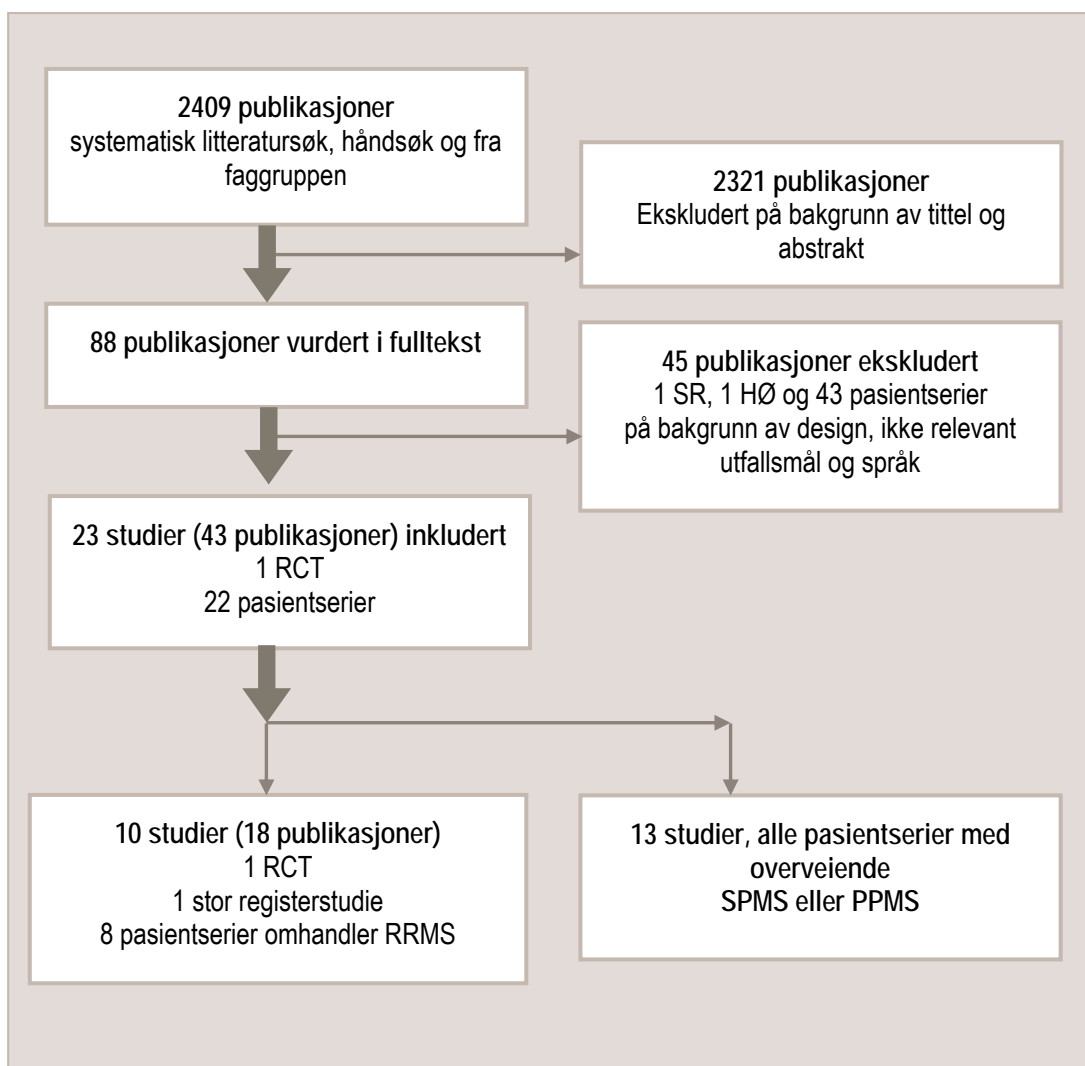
**2409 publikasjoner**
systematisk litteratursøk, håndsøk og fra faggruppen

**2321 publikasjoner**
Ekskludert på bakgrunn av tittel og abstrakt

**88 publikasjoner vurdert i fulltekst**

**45 publikasjoner ekskludert**
1 SR, 1 HØ og 43 pasientserier på bakgrunn av design, ikke relevant utfallsmål og språk

**23 studier (43 publikasjoner) inkludert**
1 RCT
22 pasientserier

**10 studier (18 publikasjoner)**
1 RCT
1 stor registerstudie
8 pasientserier omhandler RRMS

**13 studier, alle pasientserier med overveiende SPMS eller PPMS**